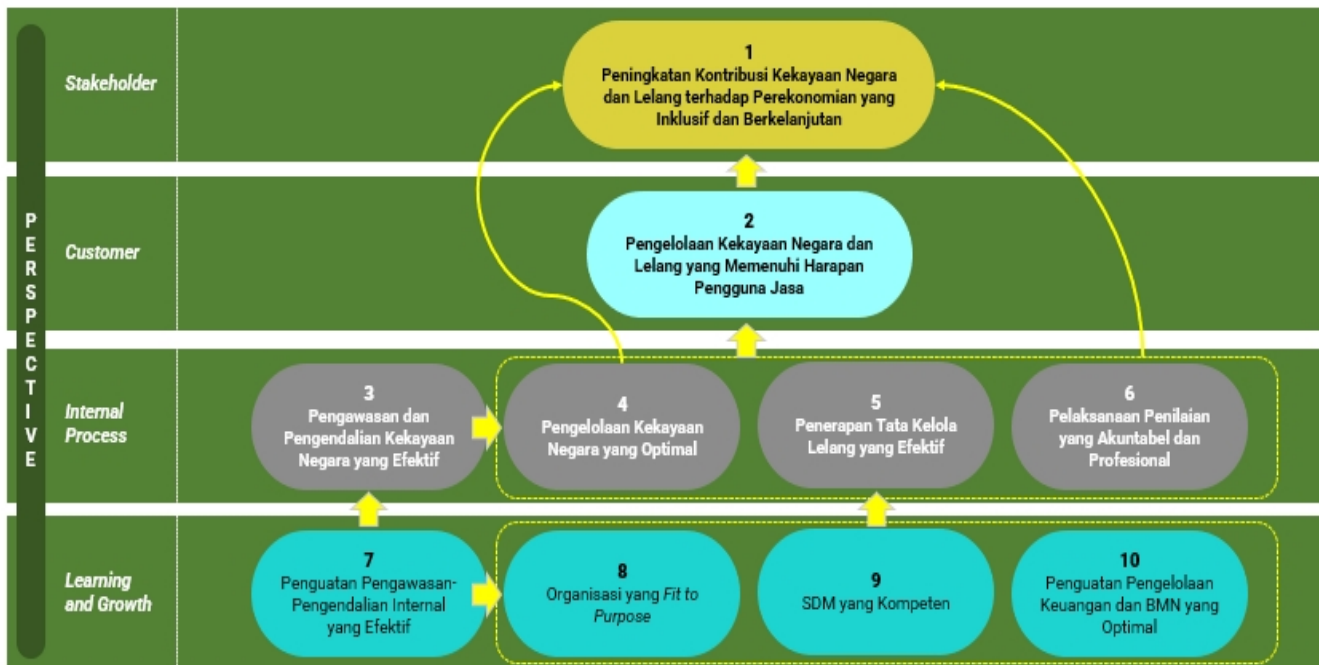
PERSPECTIVE

Stakeholder

1
Peningkatan Kontribusi Kekayaan Negara dan Lelang terhadap Perekonomian yang Inklusif dan Berkelanjutan

Customer

2
Pengelolaan Kekayaan Negara dan Lelang yang Memenuhi Harapan Pengguna Jasa

Internal Process

3
Pengawasan dan Pengendalian Kekayaan Negara yang Efektif

4
Pengelolaan Kekayaan Negara yang Optimal

5
Penerapan Tata Kelola Lelang yang Efektif

6
Pelaksanaan Penilaian yang Akuntabel dan Profesional

Learning and Growth

7
Penguatan Pengawasan-Pengendalian Internal yang Efektif

8
Organisasi yang Fit to Purpose

9
SDM yang Kompeten

10
Penguatan Pengelolaan Keuangan dan BMN yang Optimal